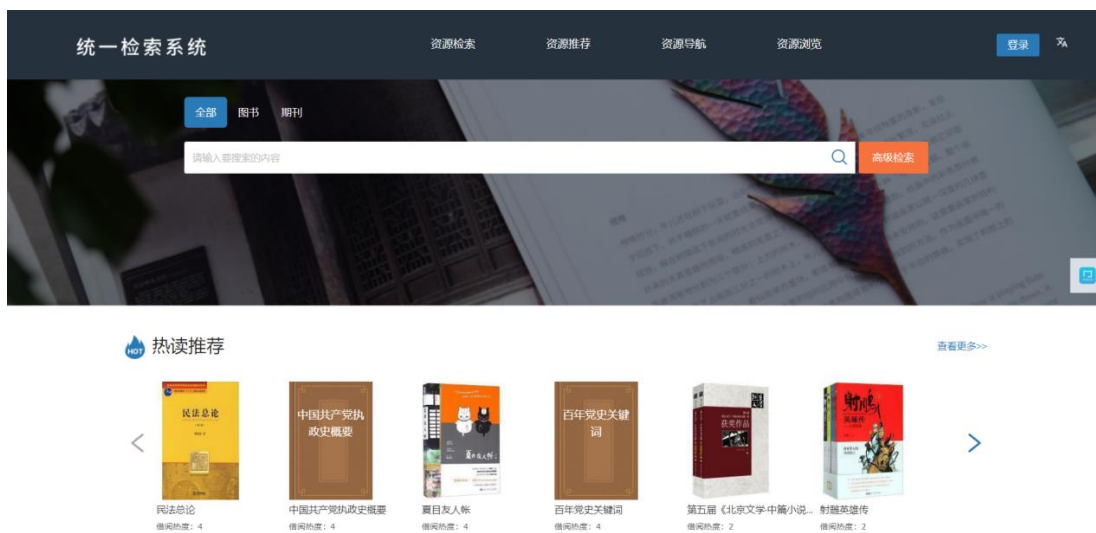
统一检索系统

资源检索 资源推荐 资源导航 资源浏览

登录

全部 图书 期刊

请输入要搜索的内容

高级检索

HOT 热读推荐

查看更多>>

民法总论

中国共产党执政史概要

百年党史关键词

获奖作品

射雕英雄传

民法总论
借阅热度：4

中国共产党执政史概要
借阅热度：4

夏目友人帐
借阅热度：4

百年党史关键词
借阅热度：4

第五届《北京文学·中篇小说...
借阅热度：2

射雕英雄传
借阅热度：2